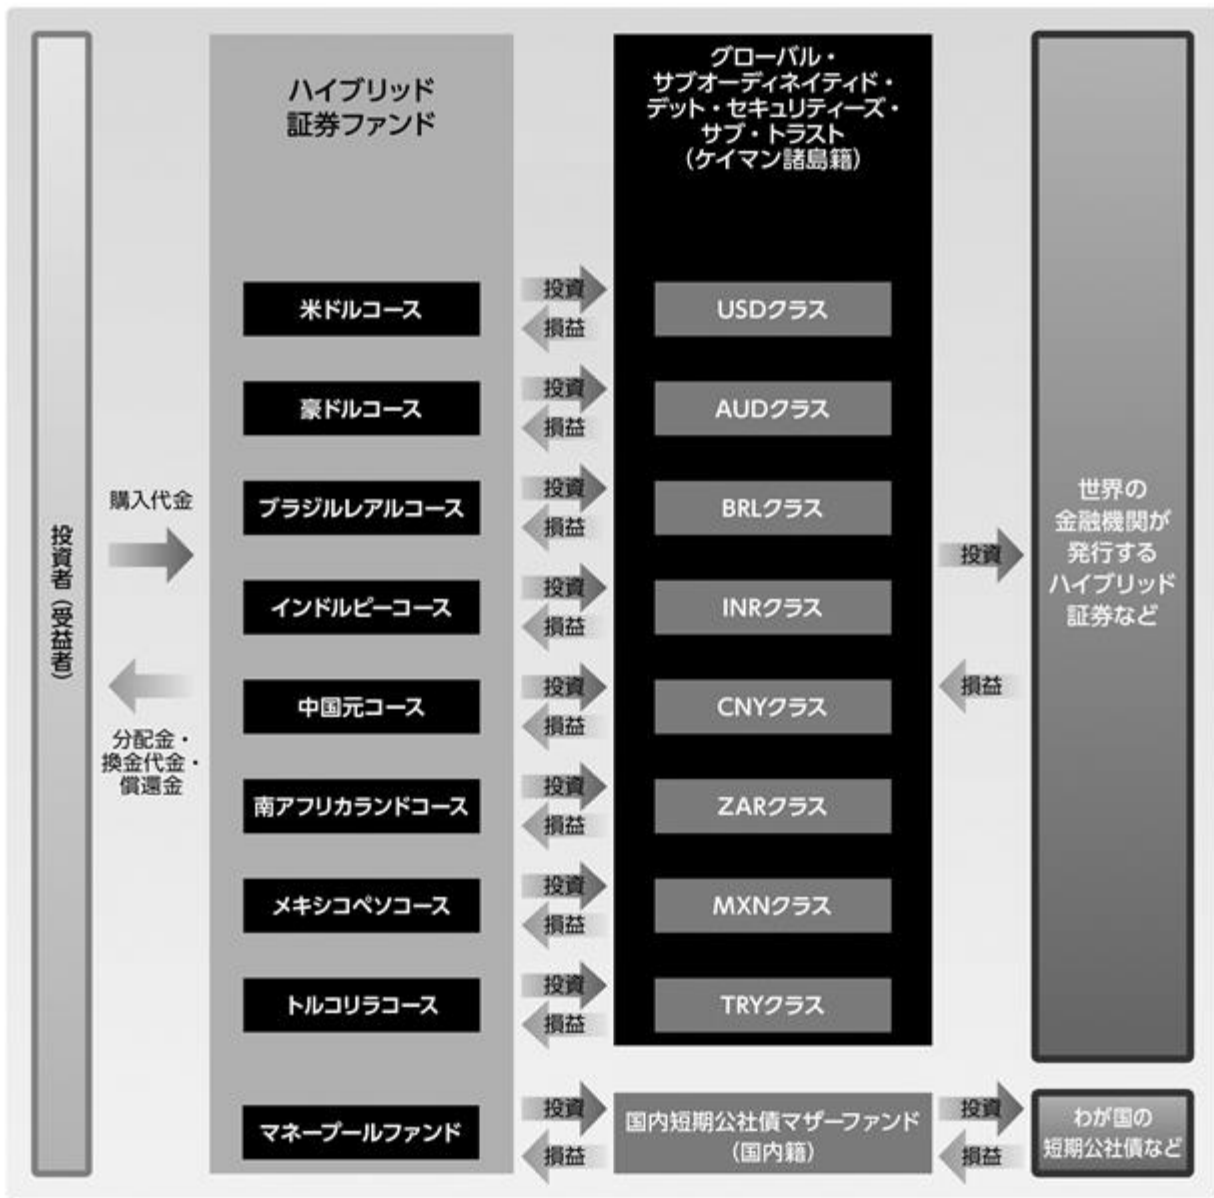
投資者（受益者）

購入代金

分配金・換金代金・償還金

ハイブリッド証券ファンド

米ドルコース

豪ドルコース

ブラジルレアルコース

インドルピーコース

中国元コース

南アフリカランドコース

メキシコペソコース

トルコリラコース

マネープールファンド

投資
損益

グローバル・サブオーディネイティド・デット・セキュリティーズ・サブ・トラスト（ケイマン諸島籍）

USDクラス

AUDクラス

BRLクラス

INRクラス

CNYクラス

ZARクラス

MXNクラス

TRYクラス

国内短期公社債マザーファンド（国内籍）

投資
損益

世界の金融機関が発行するハイブリッド証券など

わが国の短期公社債など